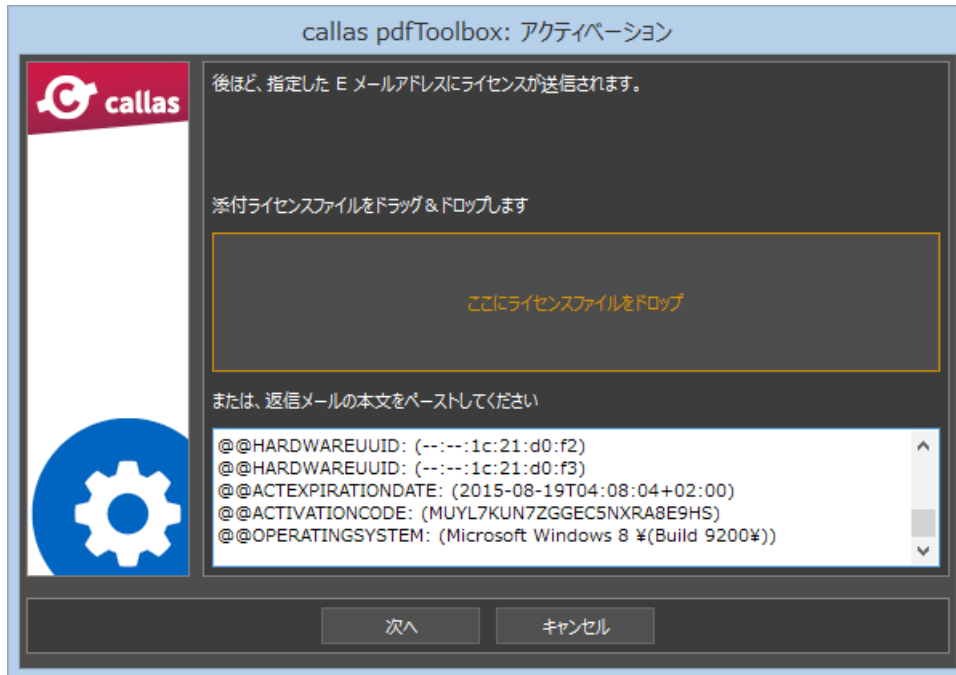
callas pdfToolbox: アクティベーション

callas

後ほど、指定した E メールアドレスにライセンスが送信されます。

添付ライセンスファイルをドラッグ＆ドロップします

ここにライセンスファイルをドロップ

または、返信メールの本文をペーストしてください

@@HARDWAREUUID: (--:--:1c:21:d0:f2)
@@HARDWAREUUID: (--:--:1c:21:d0:f3)
@@ACTEXPIRATIONDATE: (2015-08-19T04:08:04+02:00)
@@ACTIVATIONCODE: (MUYL7KUN7ZGGEC5NXRA8E9HS)
@@OPERATINGSYSTEM: (Microsoft Windows 8 ¥(Build 9200¥))

次へ

キャンセル